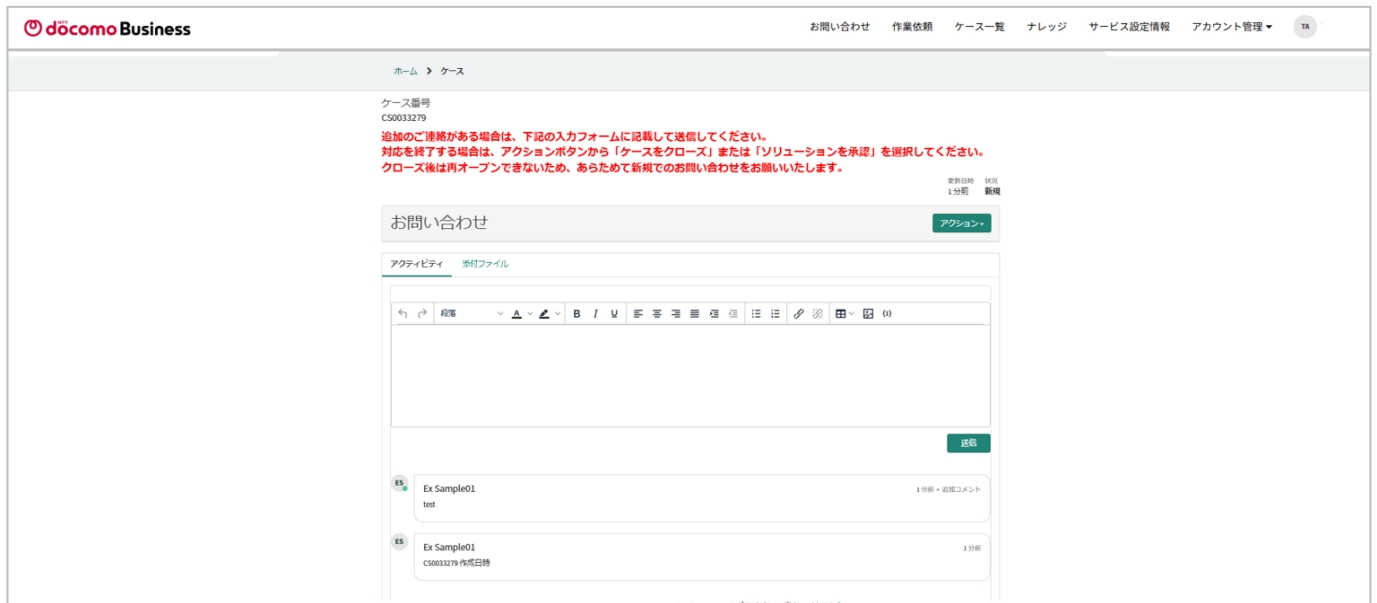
NTT docomo Business

お問い合わせ 作業依頼 ケース一覧 ナレッジ サービス設定情報 アカウント管理 TA

ホーム > ケース

ケース番号
CS0033279

追加のご連絡がある場合は、下記の入力フォームに記載して送信してください。
対応を終了する場合は、アクションボタンから「ケースをクローズ」または「ソリューションを承認」を選択してください。
クローズ後は再オープンできないため、あらためて新規でのお問い合わせをお願いいたします。

更新日時 1分前
状況 新規

お問い合わせ

アクション

アクティビティ 添付ファイル

段落

{x}

送信

ES
Ex Sample01
1分前 • 追加コメント
test

ES
Ex Sample01
1分前
CS0033279 作成日時